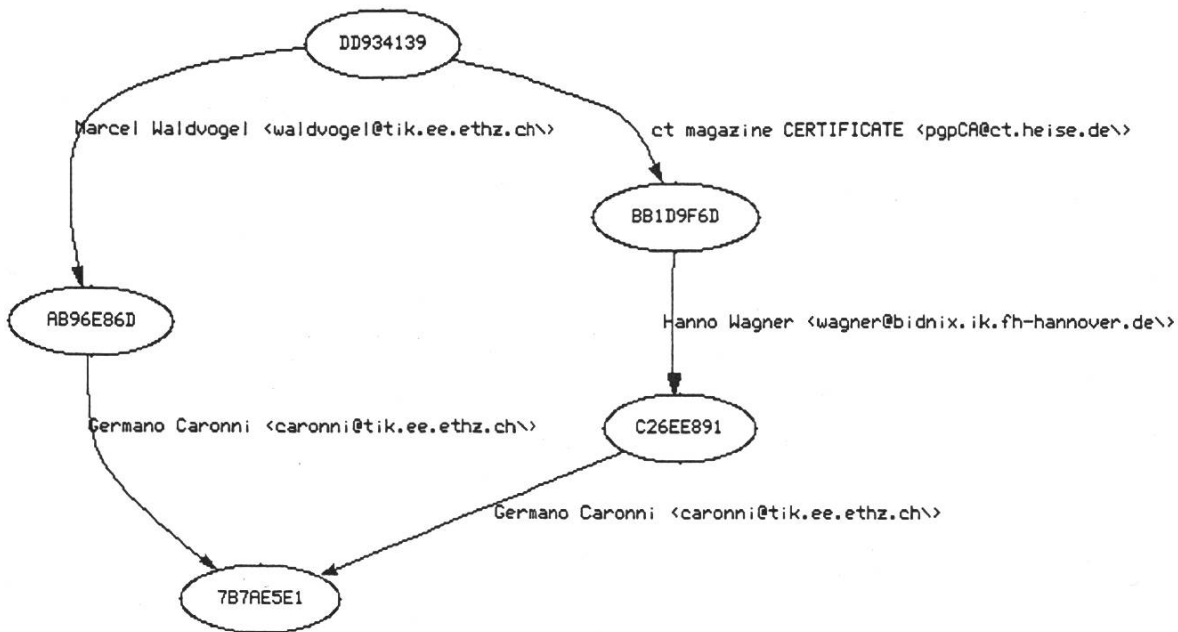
DD934139

Marcel Waldvogel <waldvogel@tik.ee.ethz.ch\>

ct magazine CERTIFICATE <pgpCA@ct.heise.de\>

BB1D9F6D

AB96E86D

Hanno Wagner <wagner@bidnix.ik.fh-hannover.de\>

Germano Caronni <caronni@tik.ee.ethz.ch\>

C26EE891

Germano Caronni <caronni@tik.ee.ethz.ch\>

7B7AE5E1